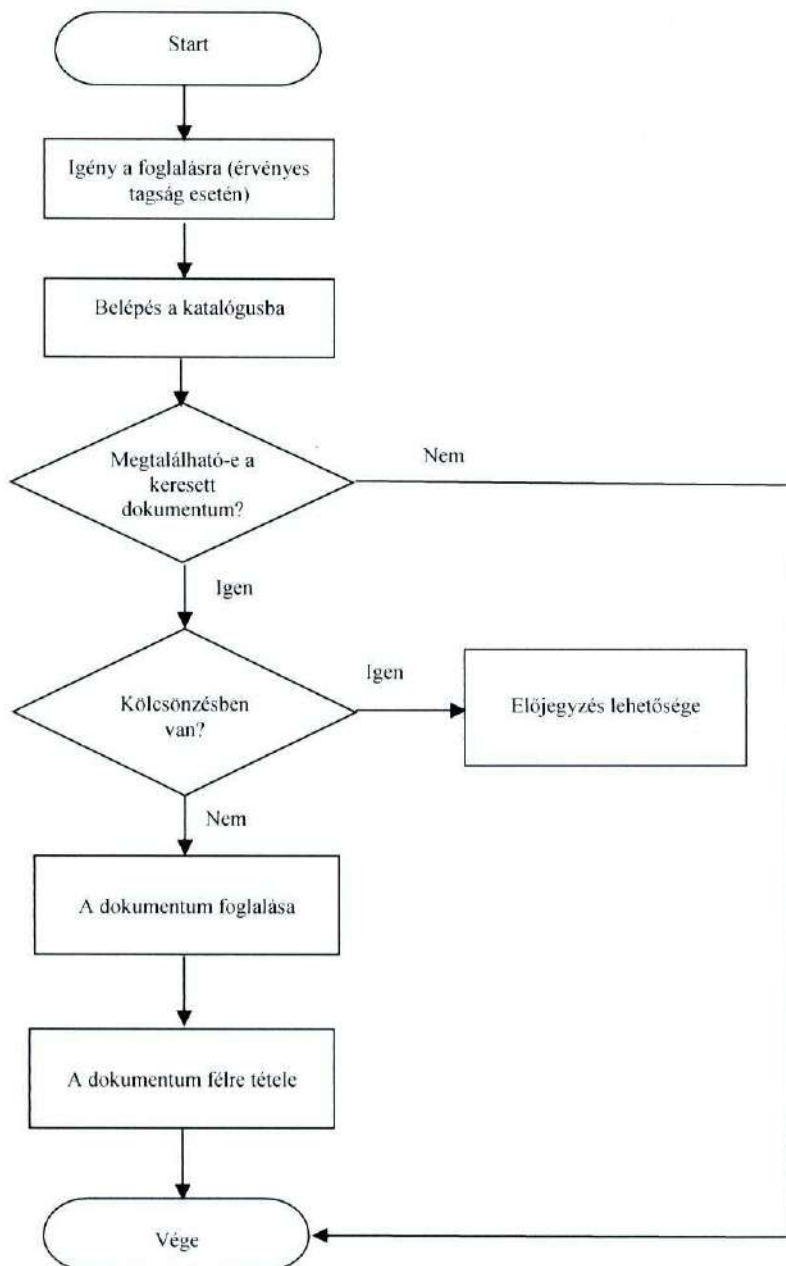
Start

Igény a foglalásra (érvényes tagság esetén)

Belépés a katalógusba

Megtalálható-e a keresett dokumentum?

Nem

Igen

Kölcsönzésben van?

Igen

Előjegyzés lehetősége

Nem

A dokumentum foglalása

A dokumentum félre tétele

Vége